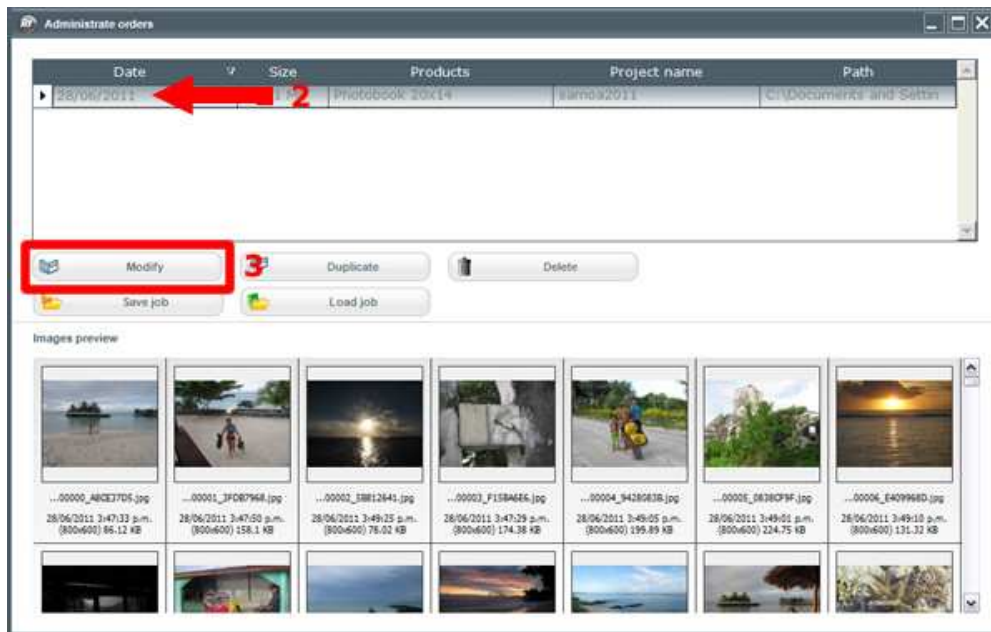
Administrate orders

| Date | Size | Products | Project name | Path |
|---|---|---|---|---|
| 28/06/2011 | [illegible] | Photobook 20x14 | samoa2011 | C:\Documents and Settin |

2

Modify

3

Duplicate

Delete

Save job

Load job

Images preview

...00000_A8CE27D5.jpg
28/06/2011 3:47:33 p.m.
(800x600) 86.12 KB

...00001_3FDB7968.jpg
28/06/2011 3:47:50 p.m.
(800x600) 158.1 KB

...00002_5B812641.jpg
28/06/2011 3:49:25 p.m.
(800x600) 78.02 KB

...00003_F158A6E6.jpg
28/06/2011 3:47:29 p.m.
(800x600) 174.38 KB

...00004_94280838.jpg
28/06/2011 3:49:05 p.m.
(800x600) 199.89 KB

...00005_0838CF9F.jpg
28/06/2011 3:49:01 p.m.
(800x600) 224.75 KB

...00006_E409968D.jpg
28/06/2011 3:49:10 p.m.
(800x600) 131.32 KB